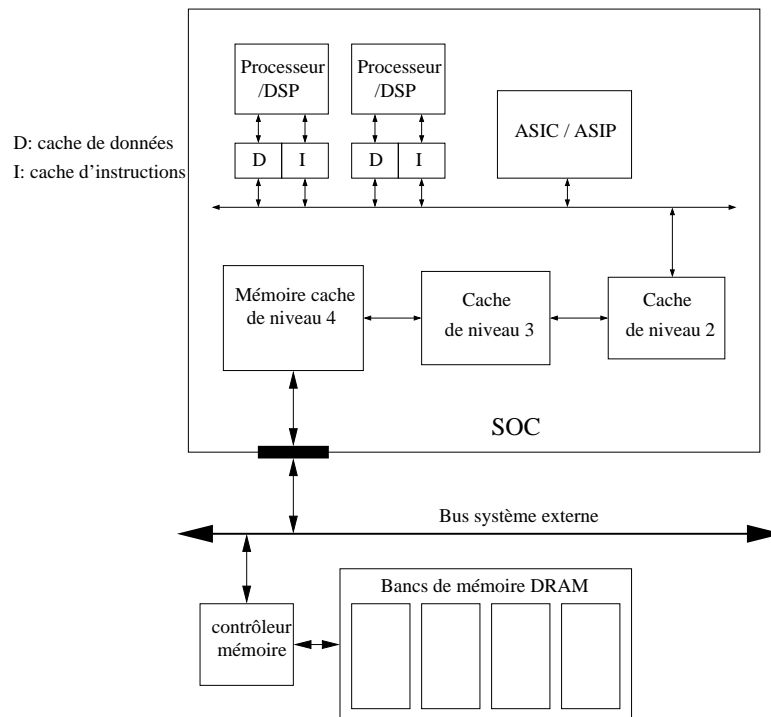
D: cache de données
I: cache d'instructions

Processeur /DSP

Processeur /DSP

D | I

D | I

ASIC / ASIP

Mémoire cache de niveau 4

Cache de niveau 3

Cache de niveau 2

SOC

Bus système externe

contrôleur mémoire

Bancs de mémoire DRAM